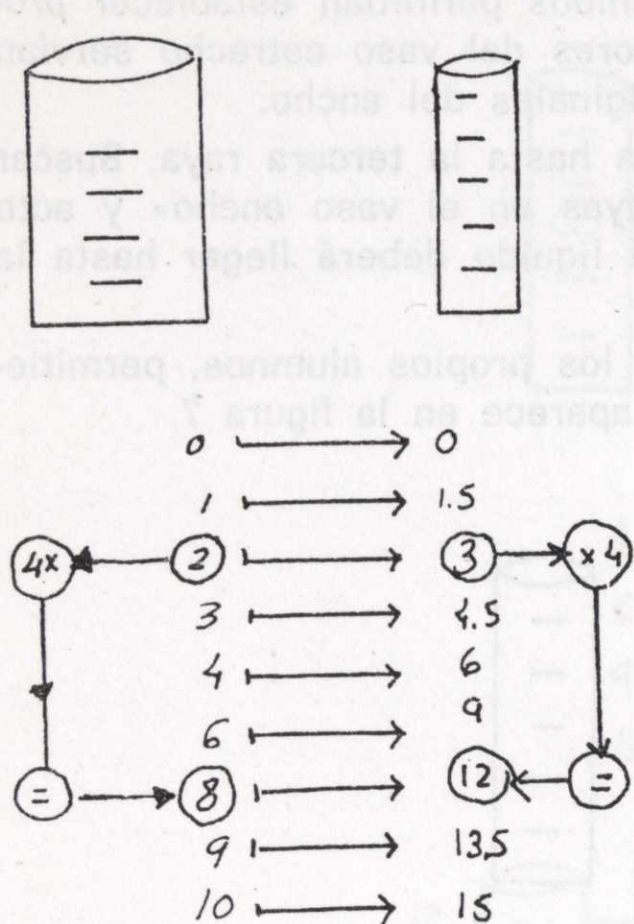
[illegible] pudimos establecer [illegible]
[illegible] del vaso estrecho servirían
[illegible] del ancho.

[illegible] hasta la tercera raya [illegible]
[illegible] en el vaso ancho y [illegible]
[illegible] líquido deberá llegar hasta la

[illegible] los propios alumnos, permite
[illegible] aparece en la figura 7

0 ⟶ 0
1 ⟶ 1.5
4x ← 2 ⟶ 3 → x4
3 ⟶ 4.5
4 ⟶ 6
6 ⟶ 9
= → 8 ⟶ 12 ← =
9 ⟶ 13.5
10 ⟶ 15